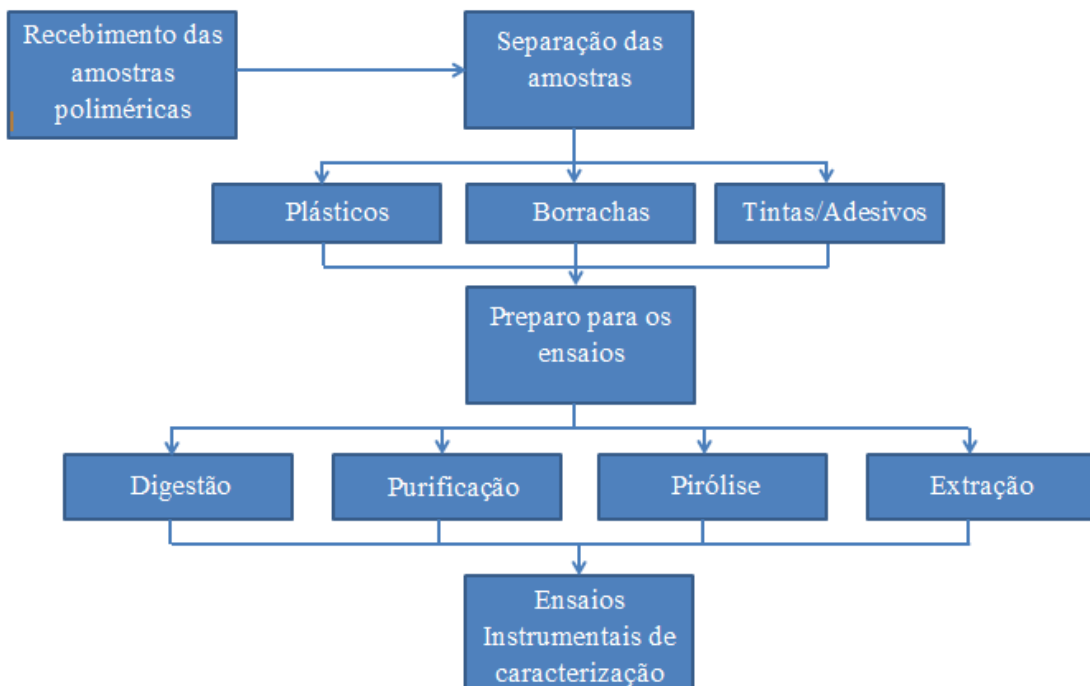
Recebimento das amostras poliméricas

Separação das amostras

Plásticos

Borrachas

Tintas/Adesivos

Preparo para os ensaios

Digestão

Purificação

Pirólise

Extração

Ensaios Instrumentais de caracterização